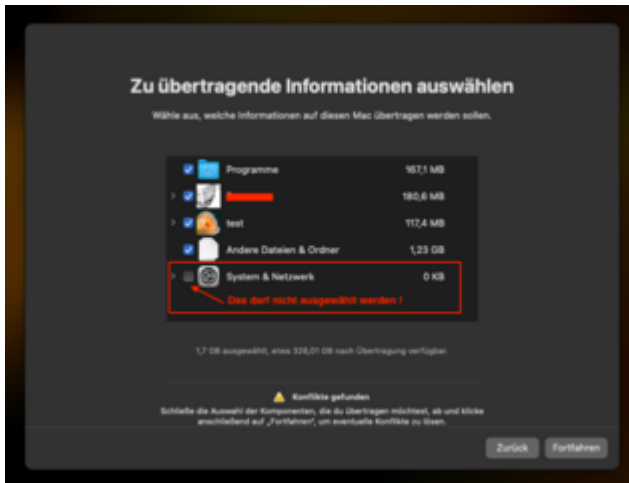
Zu übertragende Informationen auswählen

Wähle aus, welche Informationen auf diesen Mac übertragen werden sollen.

| | | |
|---|---|---|
| Programme | | 167,1 MB |
| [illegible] | | 180,6 MB |
| test | | 117,4 MB |
| Andere Dateien & Ordner | | 1,23 GB |
| System & Netzwerk | | 0 KB |

Das darf nicht ausgewählt werden !

1,7 GB ausgewählt, etwa 326,01 GB nach Übertragung verfügbar.

Konflikte gefunden

Schließe die Auswahl der Komponenten, die du übertragen möchtest, ab und klicke anschließend auf „Fortfahren", um eventuelle Konflikte zu lösen.

Zurück Fortfahren